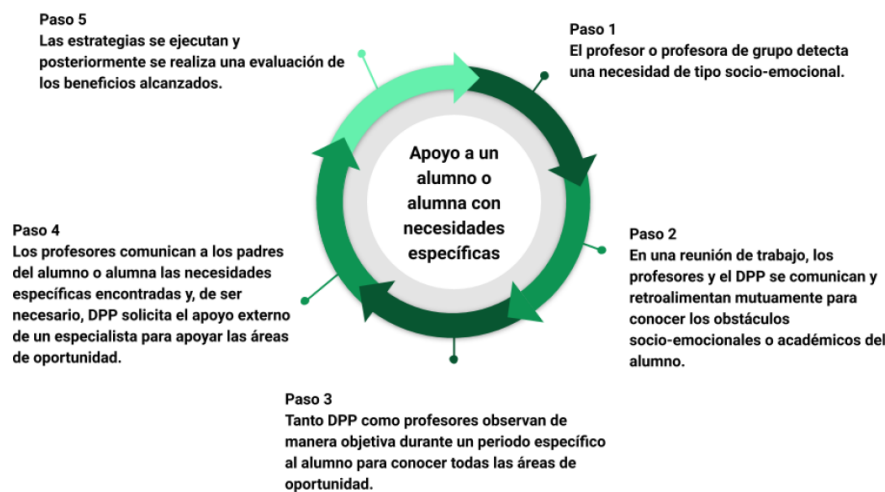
Paso 5
Las estrategias se ejecutan y posteriormente se realiza una evaluación de los beneficios alcanzados.

Paso 1
El profesor o profesora de grupo detecta una necesidad de tipo socio-emocional.

Apoyo a un alumno o alumna con necesidades específicas

Paso 4
Los profesores comunican a los padres del alumno o alumna las necesidades específicas encontradas y, de ser necesario, DPP solicita el apoyo externo de un especialista para apoyar las áreas de oportunidad.

Paso 2
En una reunión de trabajo, los profesores y el DPP se comunican y retroalimentan mutuamente para conocer los obstáculos socio-emocionales o académicos del alumno.

Paso 3
Tanto DPP como profesores observan de manera objetiva durante un periodo específico al alumno para conocer todas las áreas de oportunidad.